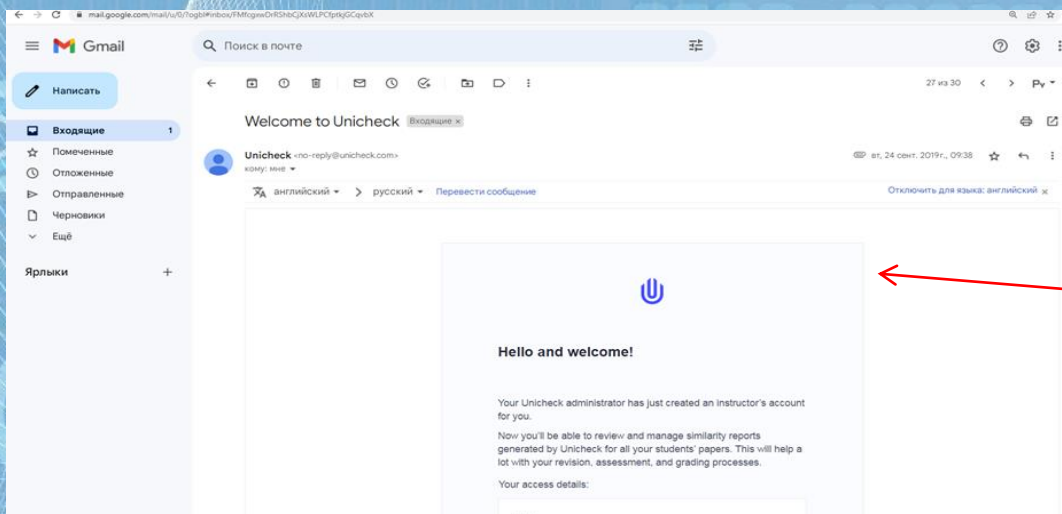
mail.google.com/mail/u/0/?ogbl#inbox/FMfcgxwDrRShbCjXsWLPCfptkjGCqvbX

Gmail

Поиск в почте

Написать

Входящие 1
Помеченные
Отложенные
Отправленные
Черновики
Ещё

Ярлыки

27 из 30

Welcome to Unicheck Входящие ×

Unicheck <no-reply@unicheck.com>
кому: мне

вт, 24 сент. 2019 г., 09:38

английский > русский Перевести сообщение

Отключить для языка: английский ×

Hello and welcome!

Your Unicheck administrator has just created an instructor's account for you.

Now you'll be able to review and manage similarity reports generated by Unicheck for all your students' papers. This will help a lot with your revision, assessment, and grading processes.

Your access details: